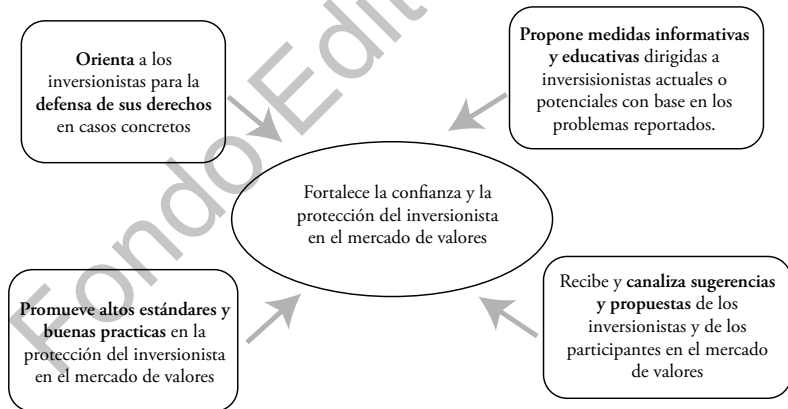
Orienta a los inversionistas para la defensa de sus derechos en casos concretos

Propone medidas informativas y educativas dirigidas a inversisionistas actuales o potenciales con base en los problemas reportados.

Fortalece la confianza y la protección del inversionista en el mercado de valores

Promueve altos estándares y buenas practicas en la protección del inversionista en el mercado de valores

Recibe y canaliza sugerencias y propuestas de los inversionistas y de los participantes en el mercado de valores

FondoEdit